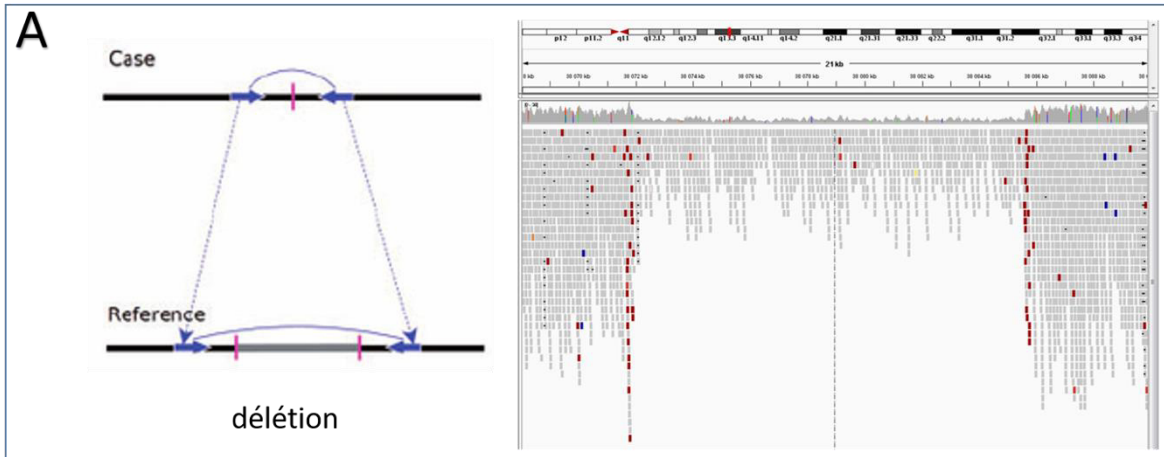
A

Case

Reference

délétion

p12 p11.2 q11 q12.2 q12.3 q13.3 q14.11 q14.2 q21.1 q21.31 q21.33 q22.2 q31.1 q31.2 q32.2 q33.2 q33.3 q34

21 kb

8 kb 38 070 kb 38 072 kb 38 074 kb 38 076 kb 38 078 kb 38 080 kb 38 082 kb 38 084 kb 38 086 kb 38 088 kb